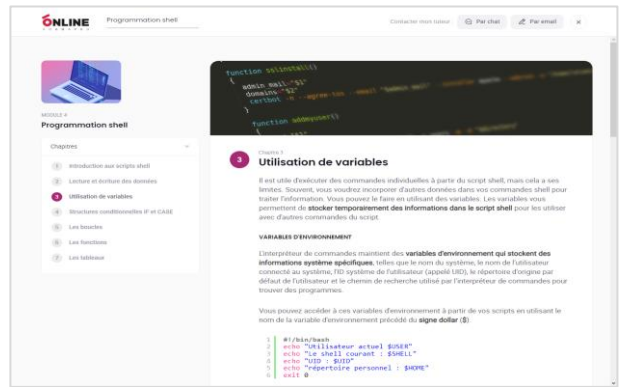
ONLINE FORMAPRO Programmation shell

Contacter mon tuteur Par chat Par email ×

MODULE 4
Programmation shell

Chapitres

1 Introduction aux scripts shell
2 Lecture et écriture des données
3 Utilisation de variables
4 Structures conditionnelles IF et CASE
5 Les boucles
6 Les fonctions
7 Les tableaux

function ss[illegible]()
{
admin_mail="$1"
domains="$2"
certbot -n --agree-tos --email "$admin_mail" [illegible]
}
function addwpuser()

Chapitre 3
3 Utilisation de variables

Il est utile d'exécuter des commandes individuelles à partir du script shell, mais cela a ses limites. Souvent, vous voudrez incorporer d'autres données dans vos commandes shell pour traiter l'information. Vous pouvez le faire en utilisant des variables. Les variables vous permettent de stocker temporairement des informations dans le script shell pour les utiliser avec d'autres commandes du script.

VARIABLES D'ENVIRONNEMENT

L'interpréteur de commandes maintient des variables d'environnement qui stockent des informations système spécifiques, telles que le nom du système, le nom de l'utilisateur connecté au système, l'ID système de l'utilisateur (appelé UID), le répertoire d'origine par défaut de l'utilisateur et le chemin de recherche utilisé par l'interpréteur de commandes pour trouver des programmes.

Vous pouvez accéder à ces variables d'environnement à partir de vos scripts en utilisant le nom de la variable d'environnement précédé du signe dollar ($)

1 #!/bin/bash
2 echo "Utilisateur actuel $USER"
3 echo "Le shell courant : $SHELL"
4 echo "UID : $UID"
5 echo "répertoire personnel : $HOME"
6 exit 0